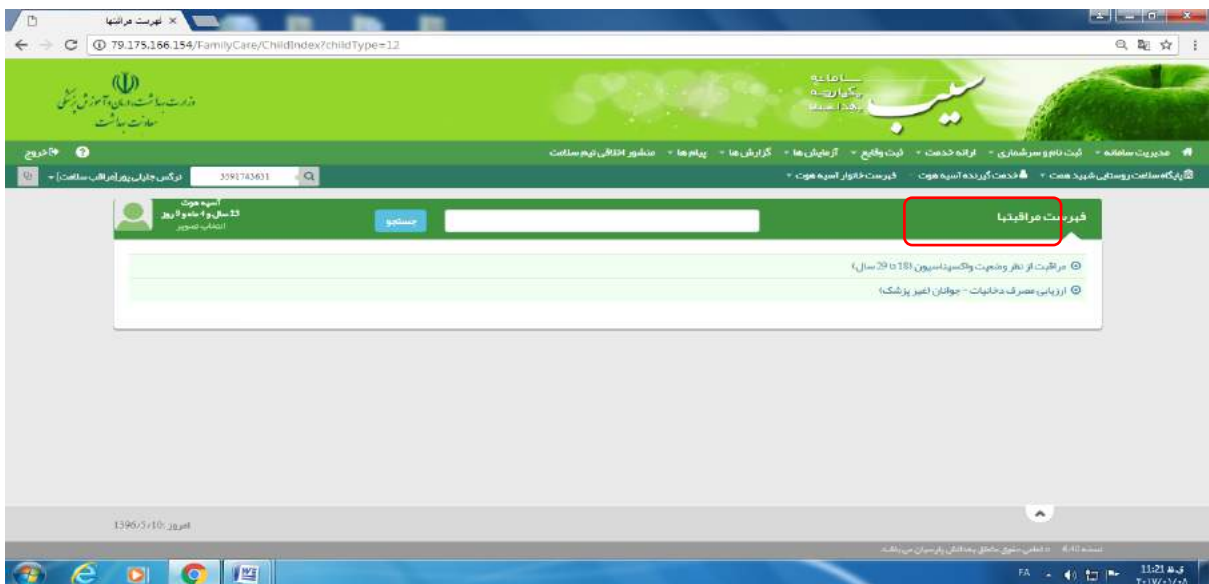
فهرست مراقبتها ×

79.175.166.154/FamilyCare/ChildIndex?childType=12

وزارت بهداشت، درمان و آموزش پزشکی
معاونت بهداشت

سامانه
یکپارچه
بهداشت
سیب

مدیریت سامانه ▾ ثبت نام و سرشماری ▾ ارائه خدمت ▾ ثبت وقایع ▾ آزمایش ها ▾ گزارش ها ▾ پیام ها ▾ منشور اخلاقی تیم سلامت

خروج

پایگاه سلامت روستایی شهید همت ▾ خدمت گیرنده آسیه هوت ▾ فهرست خانوار آسیه هوت ▾

3591743631

نرگس جلیلی پور [مراقب سلامت] ▾

فهرست مراقبتها

جستجو

آسیه هوت
23 سال و 4 ماه و 9 روز
انتخاب تصویر

مراقبت از نظر وضعیت واکسیناسیون (18 تا 29 سال)

ارزیابی مصرف دخانیات - جوانان (غیر پزشک)

امروز: 1396/5/10

نسخه 6.40 - تمامی حقوق متعلق به دانش بنیان پارسیان می باشد.

FA

11:21 ق.ظ